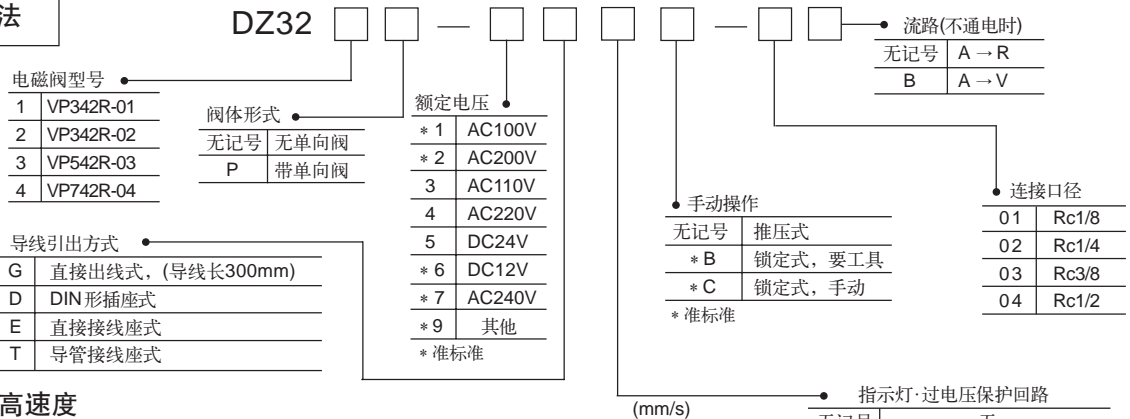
法

DZ32 — — 

电磁阀型号

| 1 | VP342R-01 |
|---|---|
| 2 | VP342R-02 |
| 3 | VP542R-03 |
| 4 | VP742R-04 |

阀体形式

| 无记号 | 无单向阀 |
|---|---|
| P | 带单向阀 |

额定电压

| ∗1 | AC100V |
|---|---|
| ∗2 | AC200V |
| 3 | AC110V |
| 4 | AC220V |
| 5 | DC24V |
| ∗6 | DC12V |
| ∗7 | AC240V |
| ∗9 | 其他 |

∗准标准

流路(不通电时)

| 无记号 | A → R |
|---|---|
| B | A → V |

连接口径

| 01 | Rc1/8 |
|---|---|
| 02 | Rc1/4 |
| 03 | Rc3/8 |
| 04 | Rc1/2 |

手动操作

| 无记号 | 推压式 |
|---|---|
| ∗B | 锁定式，要工具 |
| ∗C | 锁定式，手动 |

∗准标准

导线引出方式

| G | 直接出线式，(导线长300mm) |
|---|---|
| D | DIN形插座式 |
| E | 直接接线座式 |
| T | 导管接线座式 |

高速度

(mm/s)

指示灯·过电压保护回路

无记号 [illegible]